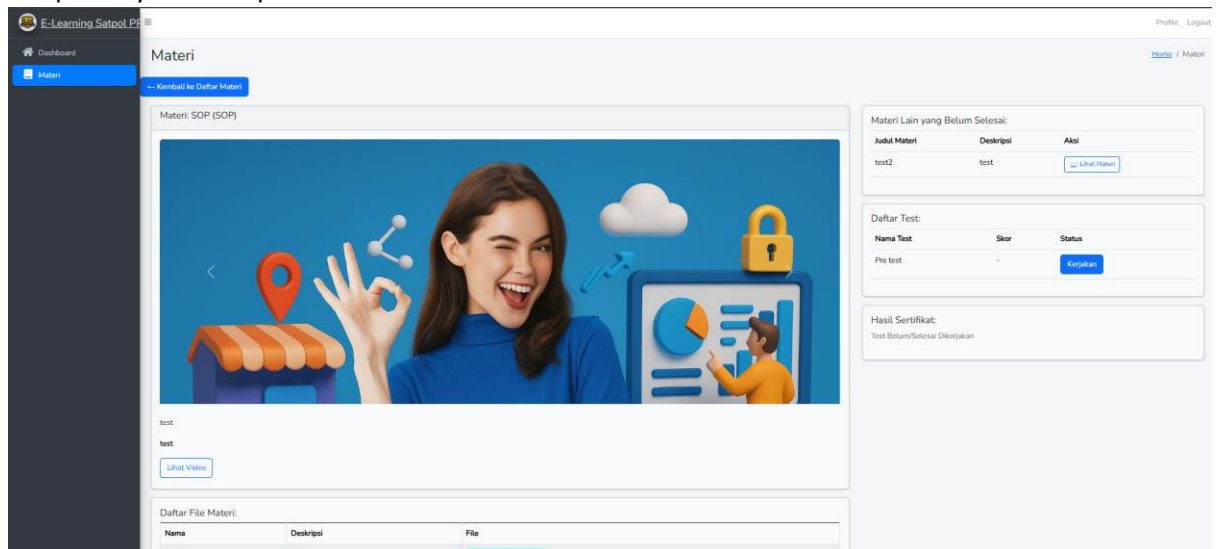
E-Learning Satpol PP ≡

Profile Logout

Dashboard
Materi

Materi

Home / Materi

← Kembali ke Daftar Materi

Materi: SOP (SOP)

test

test

Lihat Video

Daftar File Materi:

| Nama | Deskripsi | File |
|---|---|---|

Materi Lain yang Belum Selesai:

| Judul Materi | Deskripsi | Aksi |
|---|---|---|
| test2 | test | Lihat Materi |

Daftar Test:

| Nama Test | Skor | Status |
|---|---|---|
| Pre test | - | Kerjakan |

Hasil Sertifikat:

Test Belum/Selesai Dikerjakan